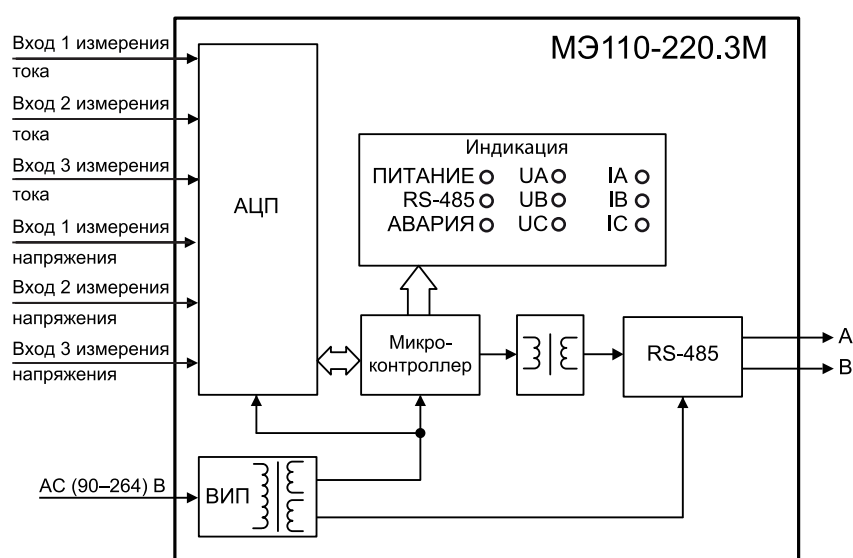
МЭ110-220.3М

Вход 1 измерения тока

Вход 2 измерения тока

Вход 3 измерения тока

Вход 1 измерения напряжения

Вход 2 измерения напряжения

Вход 3 измерения напряжения

АЦП

Индикация

ПИТАНИЕ
RS-485
АВАРИЯ

UA
UB
UC

IA
IB
IC

Микроконтроллер

RS-485

A

B

AC (90–264) В

ВИП